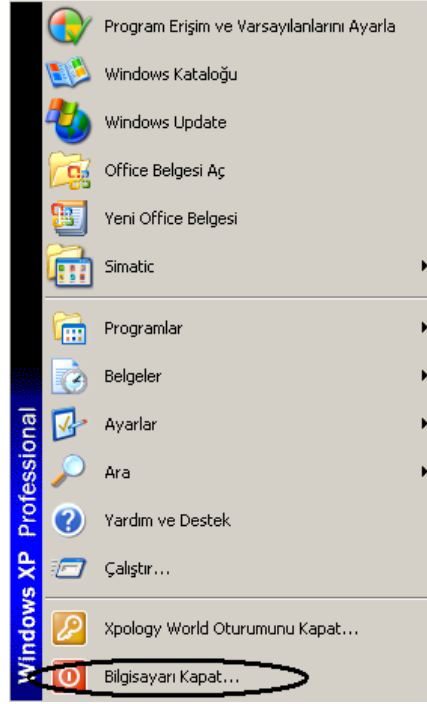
Windows XP Professional

Program Erişim ve Varsayılanlarını Ayarla
Windows Kataloğu
Windows Update
Office Belgesi Aç
Yeni Office Belgesi
Simatic

Programlar
Belgeler
Ayarlar
Ara
Yardım ve Destek
Çalıştır...

Xpology World Oturumunu Kapat...
Bilgisayarı Kapat...